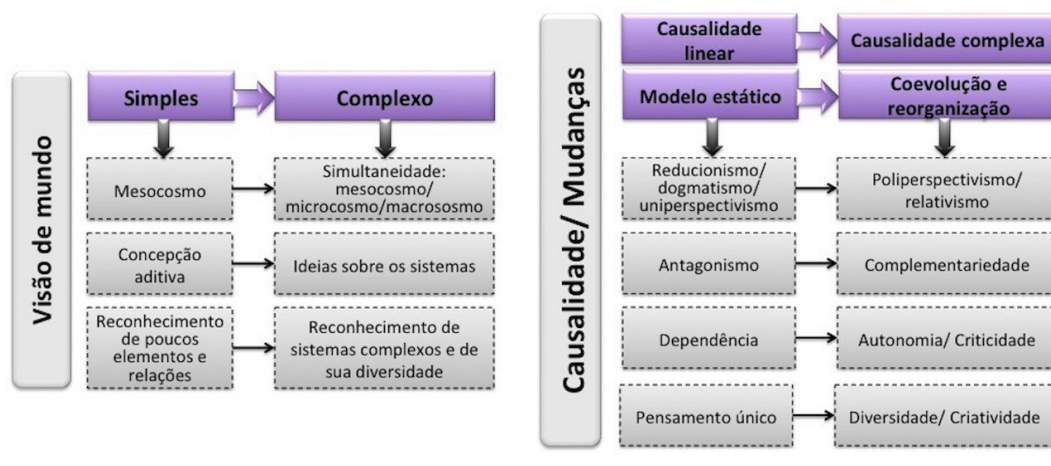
Visão de mundo

Simples

Complexo

Mesocosmo

Simultaneidade: mesocosmo/ microcosmo/macrosomo

Concepção aditiva

Ideias sobre os sistemas

Reconhecimento de poucos elementos e relações

Reconhecimento de sistemas complexos e de sua diversidade

Causalidade/ Mudanças

Causalidade linear

Causalidade complexa

Modelo estático

Coevolução e reorganização

Reducionismo/ dogmatismo/ uniperspectivismo

Poliperspectivismo/ relativismo

Antagonismo

Complementariedade

Dependência

Autonomia/ Criticidade

Pensamento único

Diversidade/ Criatividade